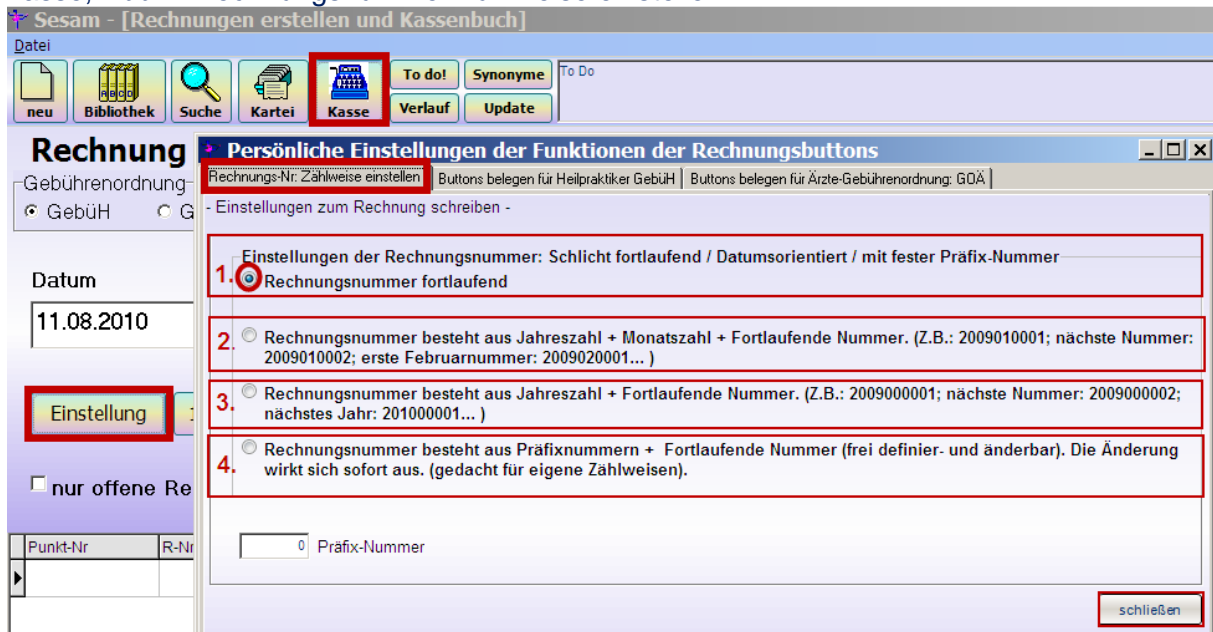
Sesam - [Rechnungen erstellen und Kassenbuch]

Datei

neu
Bibliothek
Suche
Kartei
Kasse
To do!
Verlauf
Synonyme
Update
To Do

Rechnung

Gebührenordnung
GebüH
G

Datum
11.08.2010

Einstellung

nur offene Re

Punkt-Nr
R-Nr

Persönliche Einstellungen der Funktionen der Rechnungsbuttons

Rechnungs-Nr: Zählweise einstellen | Buttons belegen für Heilpraktiker GebüH | Buttons belegen für Ärzte-Gebührenordnung: GOÄ

- Einstellungen zum Rechnung schreiben -

Einstellungen der Rechnungsnummer: Schlicht fortlaufend / Datumsorientiert / mit fester Präfix-Nummer

1. Rechnungsnummer fortlaufend

2. Rechnungsnummer besteht aus Jahreszahl + Monatszahl + Fortlaufende Nummer. (Z.B.: 2009010001; nächste Nummer: 2009010002; erste Februarnummer: 2009020001... )

3. Rechnungsnummer besteht aus Jahreszahl + Fortlaufende Nummer. (Z.B.: 2009000001; nächste Nummer: 2009000002; nächstes Jahr: 201000001... )

4. Rechnungsnummer besteht aus Präfixnummern + Fortlaufende Nummer (frei definier- und änderbar). Die Änderung wirkt sich sofort aus. (gedacht für eigene Zählweisen).

0 Präfix-Nummer

schließen